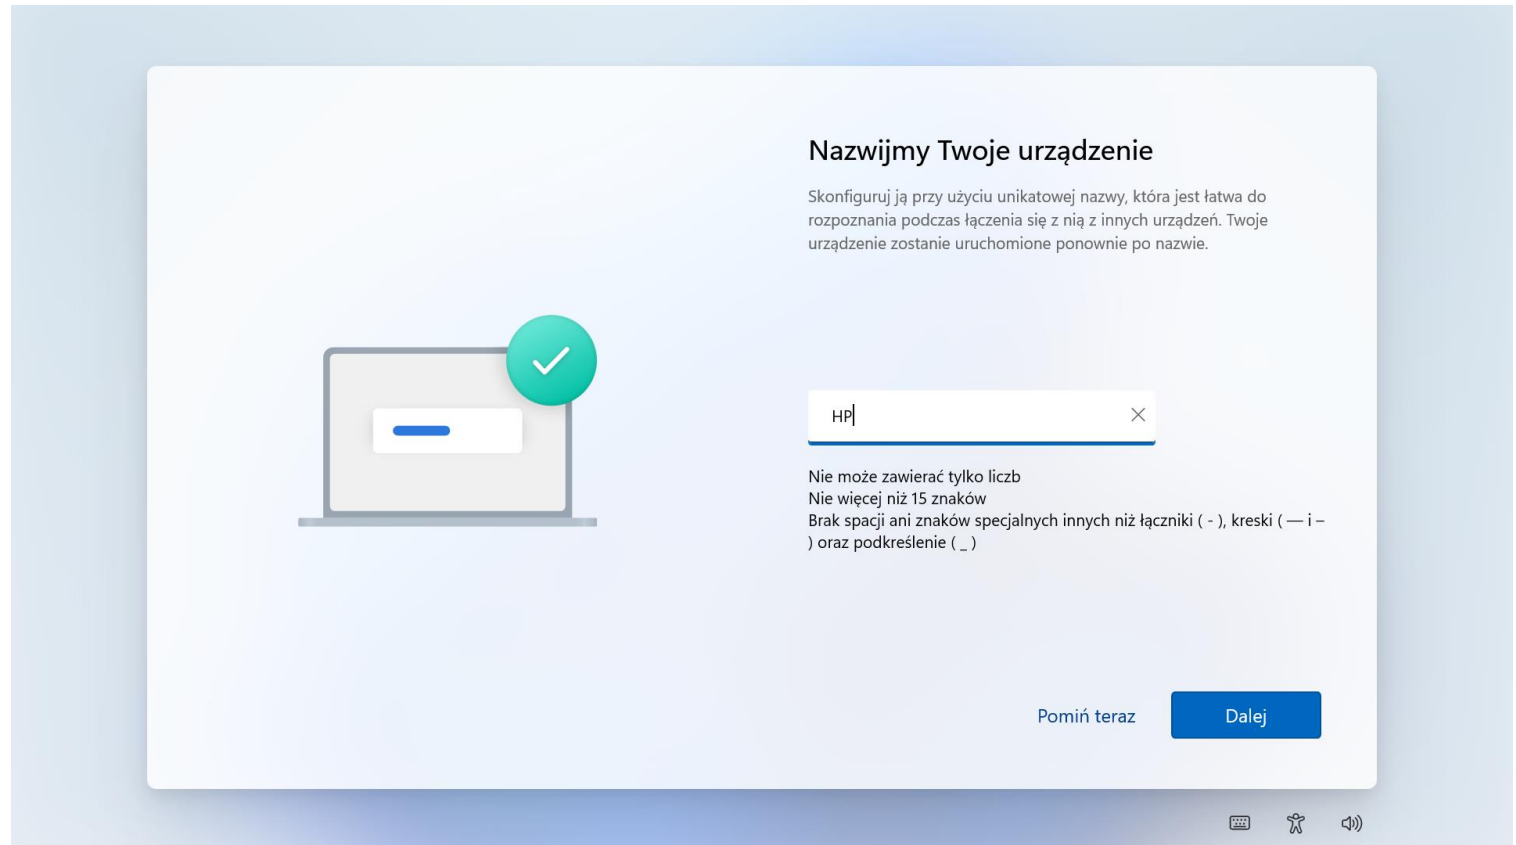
Nazwijmy Twoje urządzenie

Skonfiguruj ją przy użyciu unikatowej nazwy, która jest łatwa do rozpoznania podczas łączenia się z nią z innych urządzeń. Twoje urządzenie zostanie uruchomione ponownie po nazwie.

HP

Nie może zawierać tylko liczb
Nie więcej niż 15 znaków
Brak spacji ani znaków specjalnych innych niż łączniki ( - ), kreski ( — i – ) oraz podkreślenie ( _ )

Pomiń teraz

Dalej